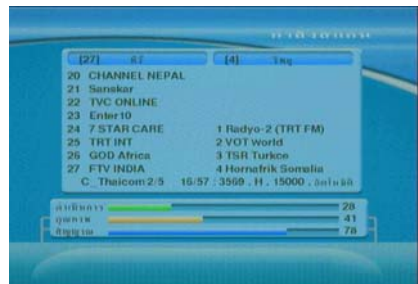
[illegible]

[27] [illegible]
[4] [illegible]

20 CHANNEL NEPAL
21 Sanskar
22 TVC ONLINE
23 Enter10
24 7 STAR CARE
25 TRT INT
26 GOD Africa
27 FTV INDIA

1 Radyo-2 (TRT FM)
2 VOT World
3 TSR Turkce
4 Hornafrik Somelia

C_Thaicom 2/5 16/57 : 3569 . H . 15000 . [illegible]

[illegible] 28
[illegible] 41
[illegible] 78